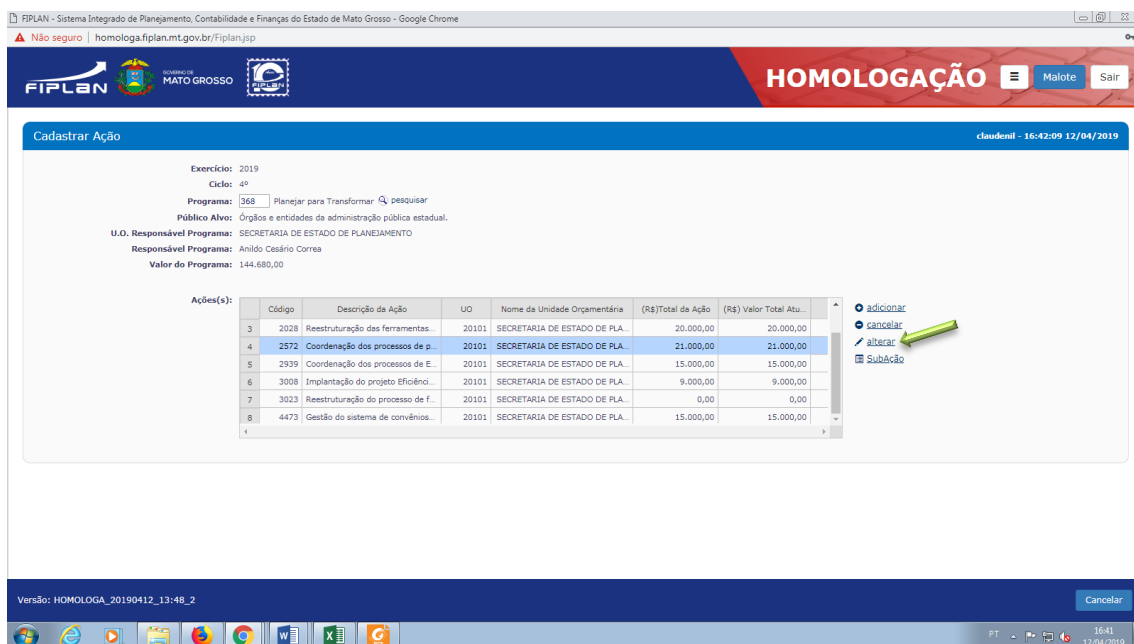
FIPLAN - Sistema Integrado de Planejamento, Contabilidade e Finanças do Estado de Mato Grosso - Google Chrome

Não seguro | homologa.fiplan.mt.gov.br/Fiplan.jsp

FIPLAN GOVERNO DE MATO GROSSO FIPLAN

HOMOLOGAÇÃO Malote Sair

Cadastrar Ação

claudenil - 16:42:09 12/04/2019

Exercício: 2019
Ciclo: 4º
Programa: 368 Planejar para Transformar pesquisar
Público Alvo: Órgãos e entidades da administração pública estadual.
U.O. Responsável Programa: SECRETARIA DE ESTADO DE PLANEJAMENTO
Responsável Programa: Anildo Cesário Correa
Valor do Programa: 144.680,00

Ações(s):

| | Código | Descrição da Ação | UO | Nome da Unidade Orçamentária | (R$)Total da Ação | (R$) Valor Total Atu... |
|---|---|---|---|---|---|---|
| 3 | 2028 | Reestruturação das ferramentas... | 20101 | SECRETARIA DE ESTADO DE PLA... | 20.000,00 | 20.000,00 |
| 4 | 2572 | Coordenação dos processos de p... | 20101 | SECRETARIA DE ESTADO DE PLA... | 21.000,00 | 21.000,00 |
| 5 | 2939 | Coordenação dos processos de E... | 20101 | SECRETARIA DE ESTADO DE PLA... | 15.000,00 | 15.000,00 |
| 6 | 3008 | Implantação do projeto Eficiênci... | 20101 | SECRETARIA DE ESTADO DE PLA... | 9.000,00 | 9.000,00 |
| 7 | 3023 | Reestruturação do processo de f... | 20101 | SECRETARIA DE ESTADO DE PLA... | 0,00 | 0,00 |
| 8 | 4473 | Gestão do sistema de convênios... | 20101 | SECRETARIA DE ESTADO DE PLA... | 15.000,00 | 15.000,00 |

adicionar
cancelar
alterar
SubAção

Versão: HOMOLOGA_20190412_13:48_2

Cancelar

PT 16:41 12/04/2019